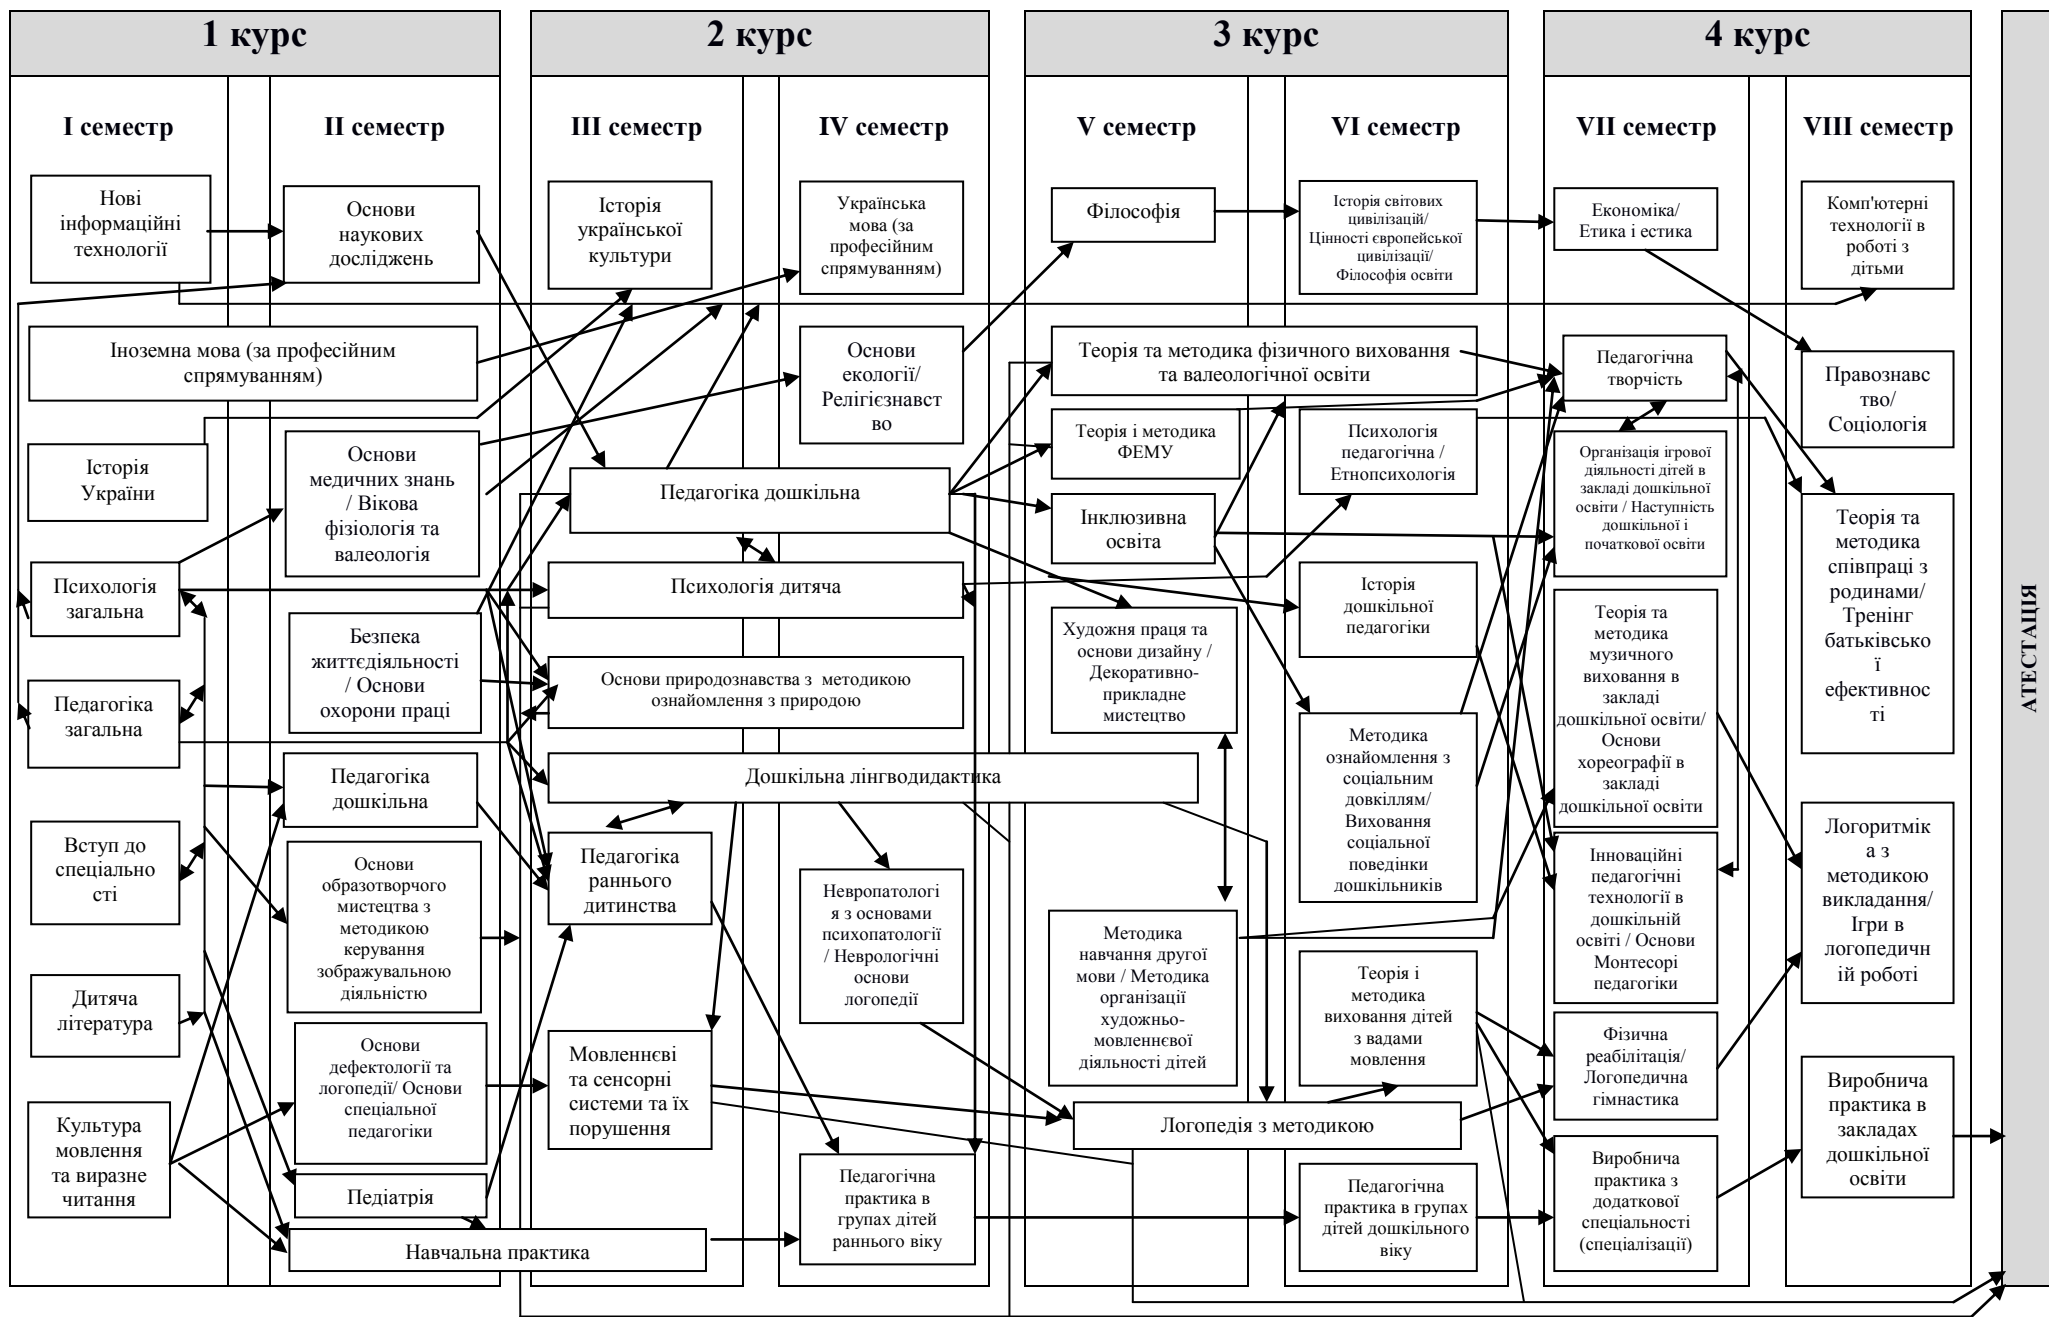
1 курс

I семестр

II семестр

Нові інформаційні технології

Іноземна мова (за професійним спрямуванням)

Історія України

Психологія загальна

Педагогіка загальна

Вступ до спеціальності

Дитяча література

Культура мовлення та виразне читання

Основи наукових досліджень

Основи медичних знань / Вікова фізіологія та валеологія

Безпека життєдіяльності / Основи охорони праці

Педагогіка дошкільна

Основи образотворчого мистецтва з методикою керування зображувальною діяльністю

Основи дефектології та логопедії/ Основи спеціальної педагогіки

Педіатрія

Навчальна практика

2 курс

III семестр

IV семестр

Історія української культури

Педагогіка дошкільна

Психологія дитяча

Основи природознавства з методикою ознайомлення з природою

Дошкільна лінгводидактика

Педагогіка раннього дитинства

Мовленнєві та сенсорні системи та їх порушення

Українська мова (за професійним спрямуванням)

Основи екології/ Релігієзнавство

Невропатологія з основами психопатології / Неврологічні основи логопедії

Педагогічна практика в групах дітей раннього віку

3 курс

V семестр

VI семестр

Філософія

Теорія та методика фізичного виховання та валеологічної освіти

Теорія і методика ФЕМУ

Інклюзивна освіта

Художня праця та основи дизайну / Декоративно-прикладне мистецтво

Методика навчання другої мови / Методика організації художньо-мовленнєвої діяльності дітей

Логопедія з методикою

Історія світових цивілізацій/ Цінності європейської цивілізації/ Філософія освіти

Психологія педагогічна / Етнопсихологія

Історія дошкільної педагогіки

Методика ознайомлення з соціальним довкіллям/ Виховання соціальної поведінки дошкільників

Теорія і методика виховання дітей з вадами мовлення

Педагогічна практика в групах дітей дошкільного віку

4 курс

VII семестр

VIII семестр

Економіка/ Етика і естика

Педагогічна творчість

Організація ігрової діяльності дітей в закладі дошкільної освіти / Наступність дошкільної і початкової освіти

Теорія та методика музичного виховання в закладі дошкільної освіти/ Основи хореографії в закладі дошкільної освіти

Інноваційні педагогічні технології в дошкільній освіті / Основи Монтесорі педагогіки

Фізична реабілітація/ Логопедична гімнастика

Виробнича практика з додаткової спеціальності (спеціалізації)

Комп'ютерні технології в роботі з дітьми

Правознавство/ Соціологія

Теорія та методика співпраці з родинами/ Тренінг батьківської ефективності

Логоритміка з методикою викладання/ Ігри в логопедичній роботі

Виробнича практика в закладах дошкільної освіти

АТЕСТАЦІЯ